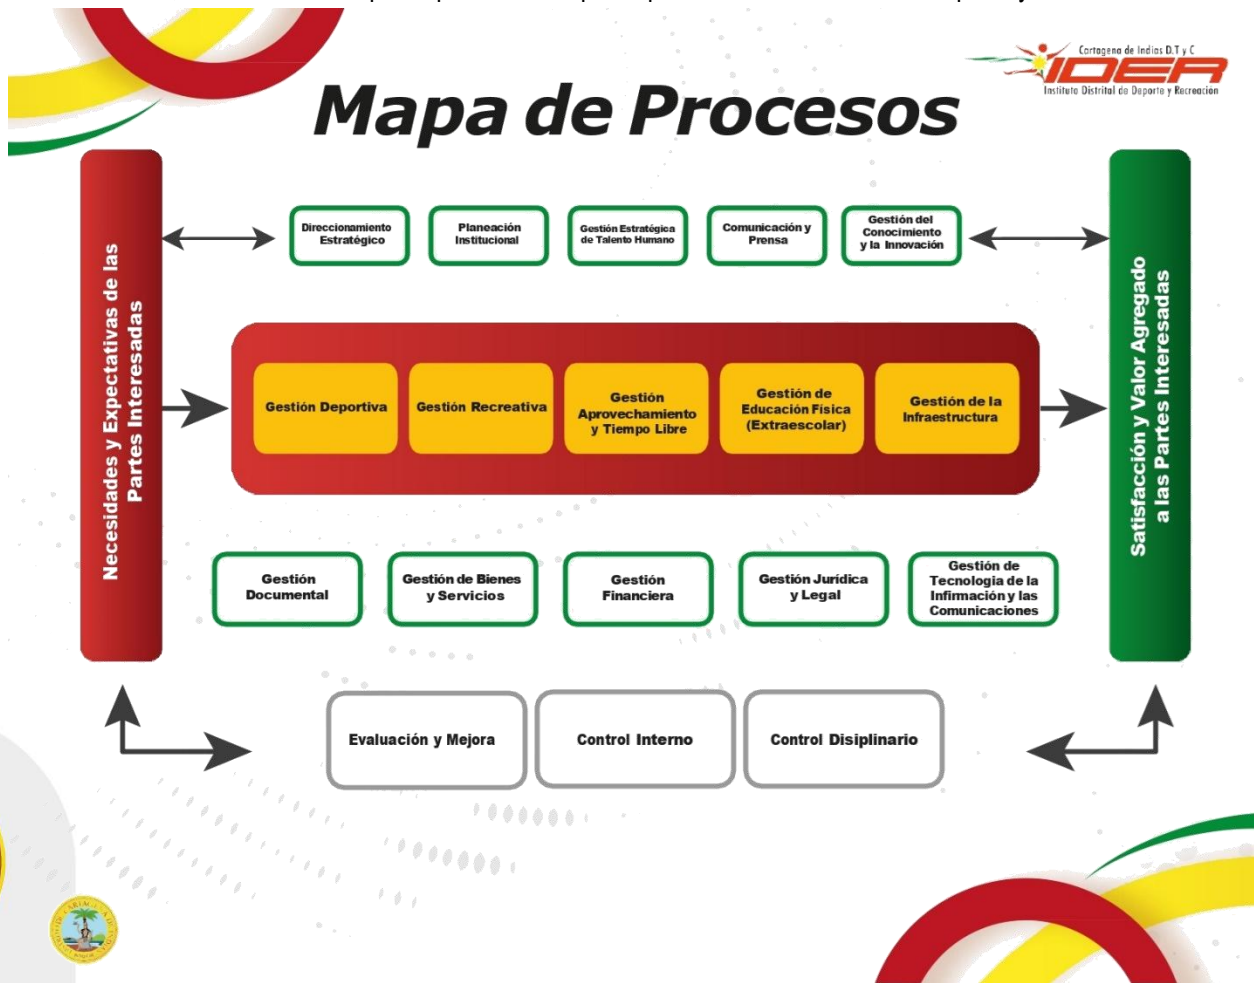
Cartagena de Indias D.T y C
IDER
Instituto Distrital de Deporte y Recreación

Mapa de Procesos

Necesidades y Expectativas de las Partes Interesadas

Direccionamiento Estratégico

Planeación Institucional

Gestión Estratégica de Talento Humano

Comunicación y Prensa

Gestión del Conocimiento y la Innovación

Gestión Deportiva

Gestión Recreativa

Gestión Aprovechamiento y Tiempo Libre

Gestión de Educación Física (Extraescolar)

Gestión de la Infraestructura

Gestión Documental

Gestión de Bienes y Servicios

Gestión Financiera

Gestión Jurídica y Legal

Gestión de Tecnología de la Infirmación y las Comunicaciones

Satisfacción y Valor Agregado a las Partes Interesadas

Evaluación y Mejora

Control Interno

Control Disiplinario